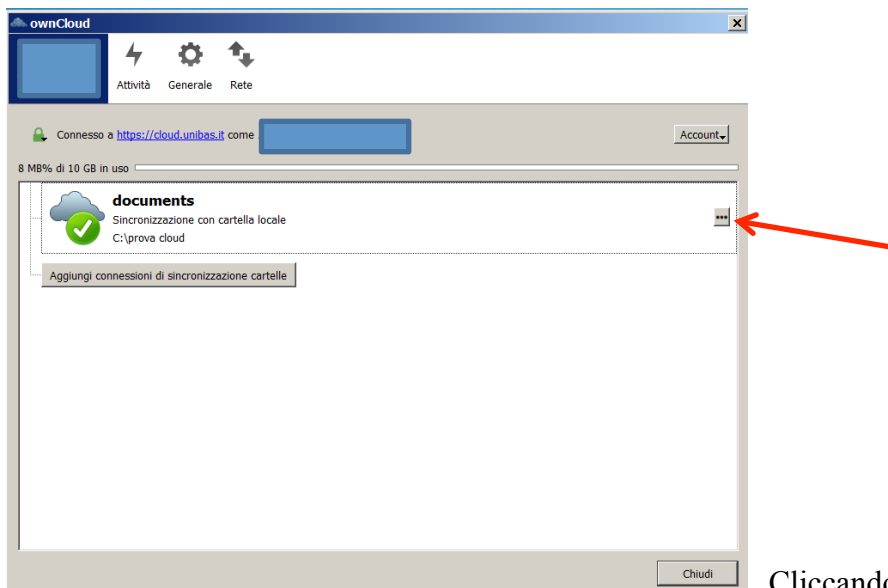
ownCloud

Attività Generale Rete

Connesso a https://cloud.unibas.it come

Account

8 MB% di 10 GB in uso

documents
Sincronizzazione con cartella locale
C:\prova cloud

...

Aggiungi connessioni di sincronizzazione cartelle

Chiudi

Cliccando